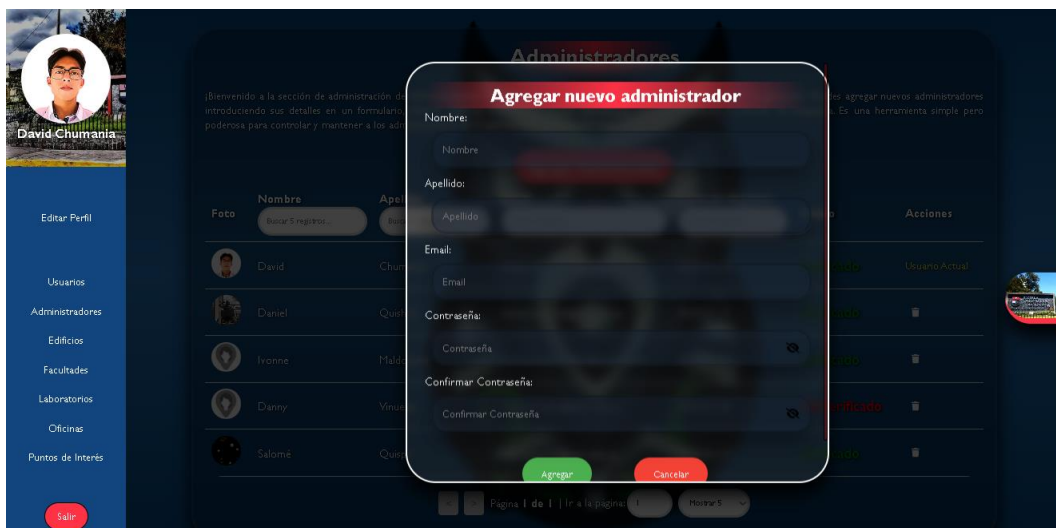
David Chumania

Editar Perfil

Usuarios

Administradores

Edificios

Facultades

Laboratorios

Oficinas

Puntos de Interés

Salir

Administradores

¡Bienvenido a la sección de administración de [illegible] agregar nuevos administradores introduciendo sus detalles en un formulario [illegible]. Es una herramienta simple pero poderosa para controlar y mantener a los adm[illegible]

Foto

Nombre

Buscar 5 registros...

Acciones

David

Usuario Actual

Daniel

Ivonne

Danny

Salomé

Página 1 de 1 | Ir a la página: 1

Mostrar 5

Agregar nuevo administrador

Nombre:

Nombre

Apellido:

Apellido

Email:

Email

Contraseña:

Contraseña

Confirmar Contraseña:

Confirmar Contraseña

Agregar

Cancelar